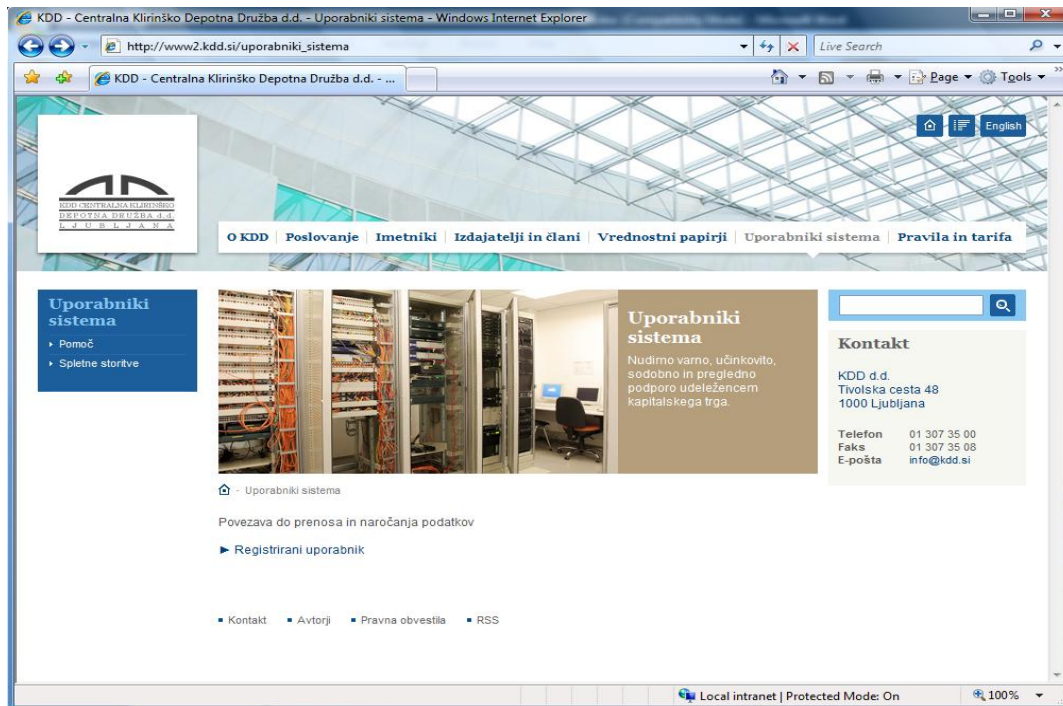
KDD - Centralna Klirinško Depotna Družba d.d. - Uporabniki sistema - Windows Internet Explorer

http://www2.kdd.si/uporabniki_sistema

Live Search

KDD - Centralna Klirinško Depotna Družba d.d. - ...

Page ▾ Tools ▾

English

KDD CENTRALNA KLIRINŠKO DEPOTNA DRUŽBA d.d. LJUBLJANA

O KDD | Poslovanje | Imetniki | Izdajatelji in člani | Vrednostni papirji | Uporabniki sistema | Pravila in tarifa

Uporabniki sistema
▸ Pomoč
▸ Spletne storitve

Uporabniki sistema
Nudimo varno, učinkovito, sodobno in pregledno podporo udeležencem kapitalskega trga.

Kontakt

KDD d.d.
Tivolska cesta 48
1000 Ljubljana

| Telefon | 01 307 35 00 |
|---|---|
| Faks | 01 307 35 08 |
| E-pošta | info@kdd.si |

- Uporabniki sistema

Povezava do prenosa in naročanja podatkov

► Registrirani uporabnik

▪ Kontakt ▪ Avtorji ▪ Pravna obvestila ▪ RSS

Local intranet | Protected Mode: On

100%